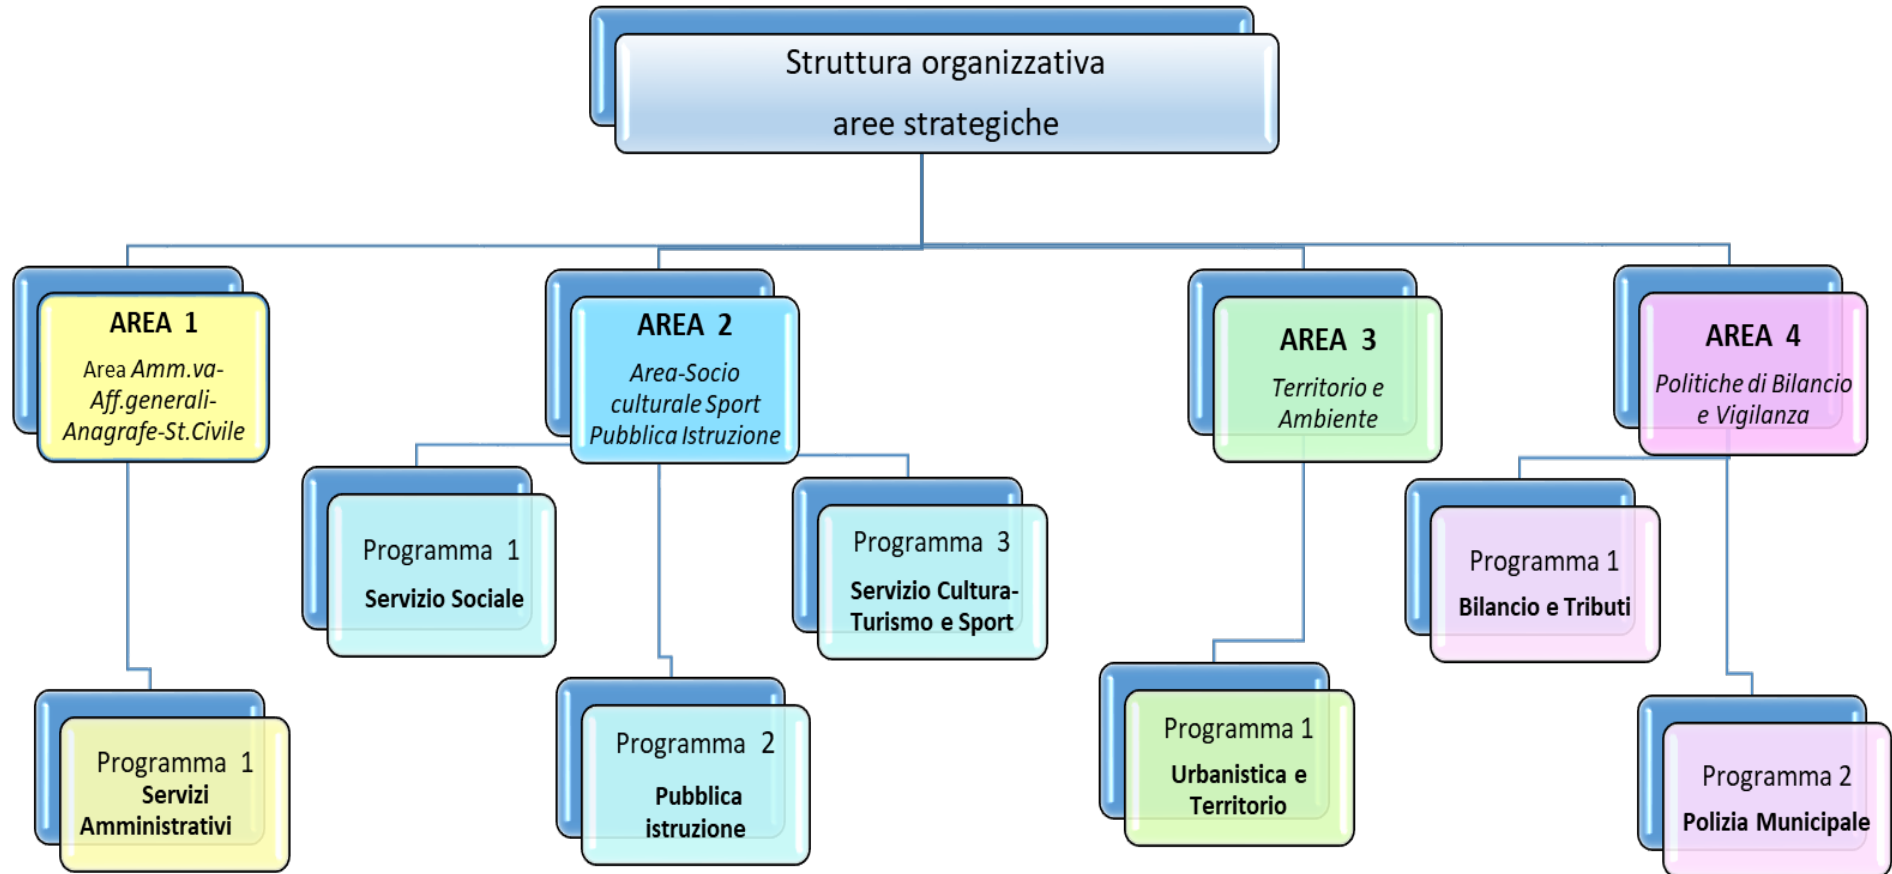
Struttura organizzativa

aree strategiche

AREA 1
Area Amm.va-Aff.generali-Anagrafe-St.Civile

AREA 2
Area-Socio culturale Sport Pubblica Istruzione

AREA 3
Territorio e Ambiente

AREA 4
Politiche di Bilancio e Vigilanza

Programma 1
Servizio Sociale

Programma 3
Servizio Cultura-Turismo e Sport

Programma 1
Bilancio e Tributi

Programma 1
Servizi Amministrativi

Programma 2
Pubblica istruzione

Programma 1
Urbanistica e Territorio

Programma 2
Polizia Municipale